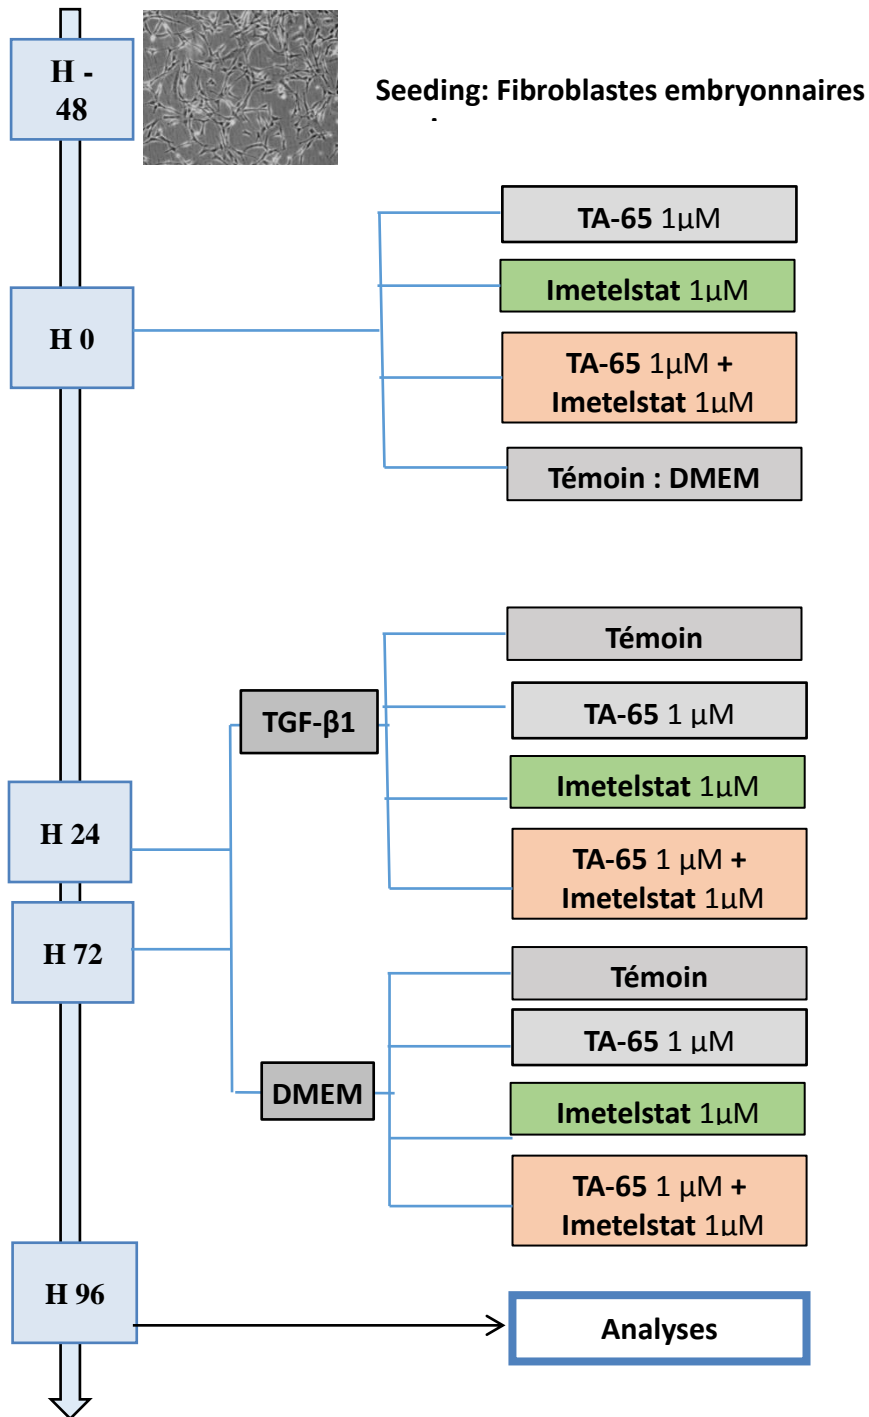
H - 48

Seeding: Fibroblastes embryonnaires

TA-65 1µM

Imetelstat 1µM

H 0

TA-65 1µM + Imetelstat 1µM

Témoin : DMEM

Témoin

TGF-β1

TA-65 1 µM

Imetelstat 1µM

H 24

TA-65 1 µM + Imetelstat 1µM

H 72

Témoin

TA-65 1 µM

DMEM

Imetelstat 1µM

TA-65 1 µM + Imetelstat 1µM

H 96

Analyses